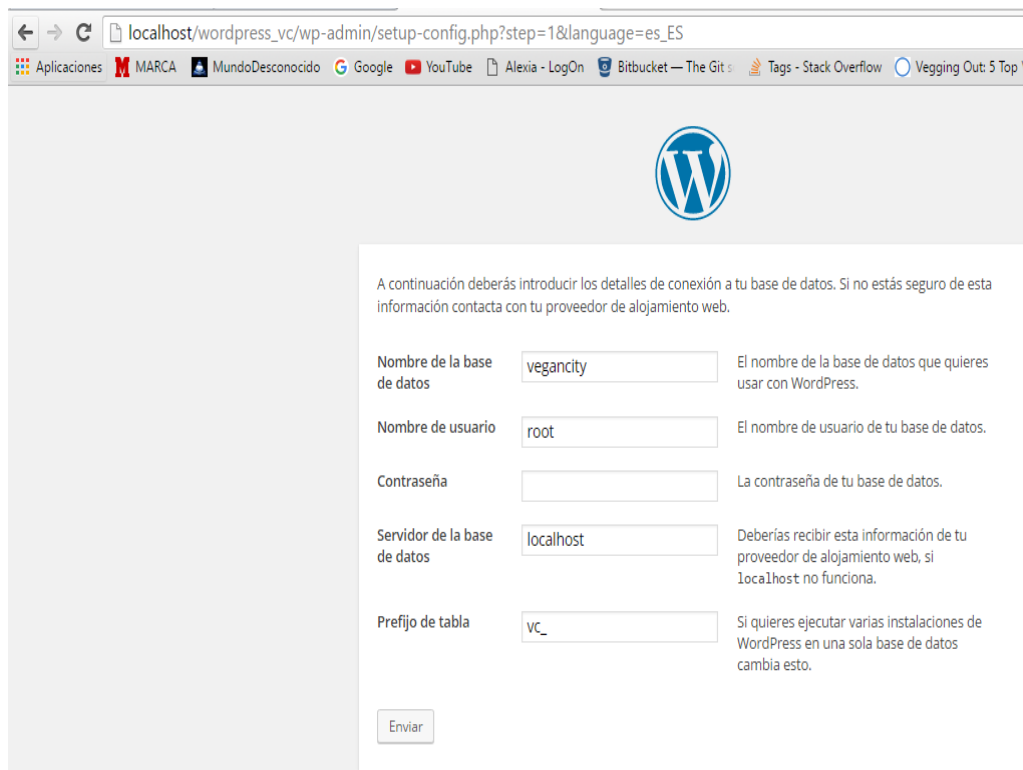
localhost/wordpress_vc/wp-admin/setup-config.php?step=1&language=es_ES

Aplicaciones MARCA MundoDesconocido Google YouTube Alexia - LogOn Bitbucket — The Git s Tags - Stack Overflow Vegging Out: 5 Top V

A continuación deberás introducir los detalles de conexión a tu base de datos. Si no estás seguro de esta información contacta con tu proveedor de alojamiento web.

| | | |
|---|---|---|
| Nombre de la base de datos | vegancity | El nombre de la base de datos que quieres usar con WordPress. |
| Nombre de usuario | root | El nombre de usuario de tu base de datos. |
| Contraseña | | La contraseña de tu base de datos. |
| Servidor de la base de datos | localhost | Deberías recibir esta información de tu proveedor de alojamiento web, si localhost no funciona. |
| Prefijo de tabla | vc_ | Si quieres ejecutar varias instalaciones de WordPress en una sola base de datos cambia esto. |

Enviar